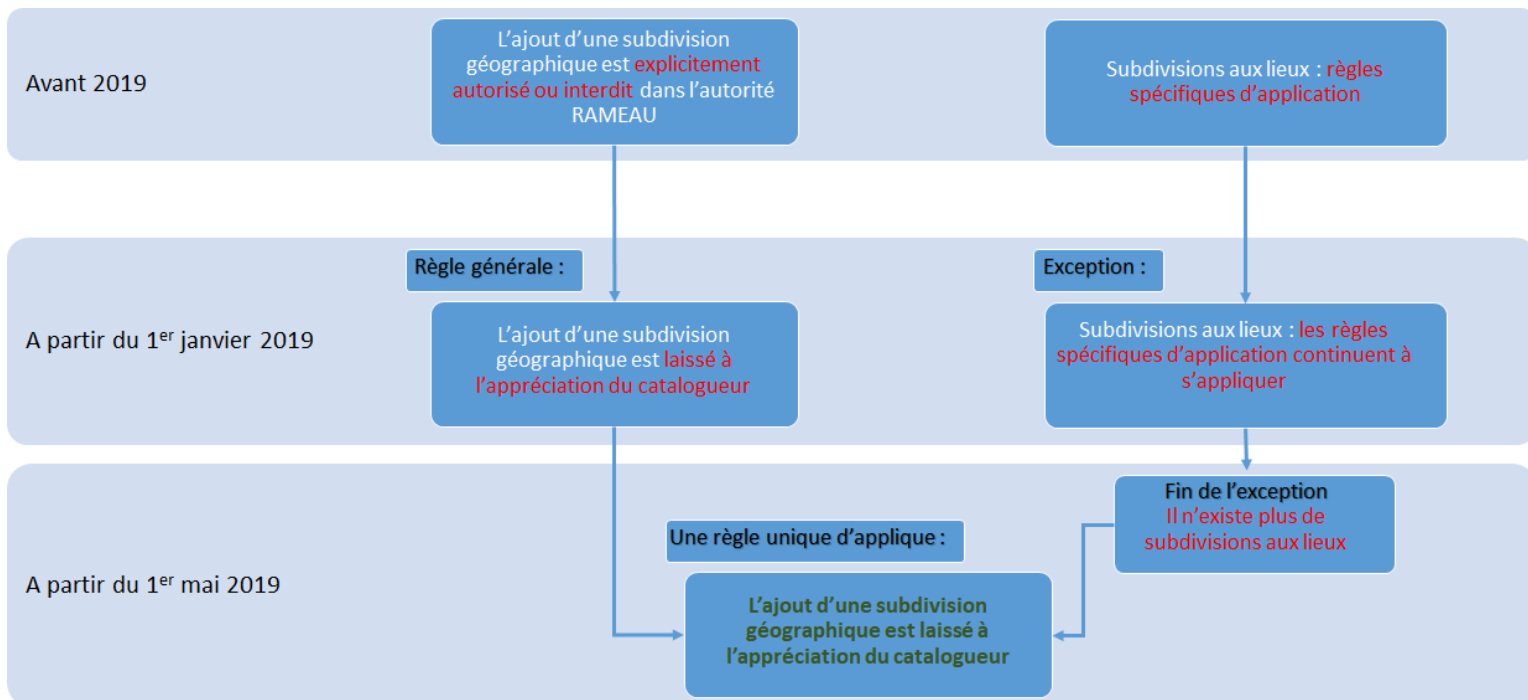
Avant 2019

L'ajout d'une subdivision géographique est explicitement autorisé ou interdit dans l'autorité RAMEAU

Subdivisions aux lieux : règles spécifiques d'application

Règle générale :

Exception :

A partir du 1$^{er}$ janvier 2019

L'ajout d'une subdivision géographique est laissé à l'appréciation du catalogueur

Subdivisions aux lieux : les règles spécifiques d'application continuent à s'appliquer

Fin de l'exception
Il n'existe plus de subdivisions aux lieux

Une règle unique d'applique :

A partir du 1$^{er}$ mai 2019

L'ajout d'une subdivision géographique est laissé à l'appréciation du catalogueur